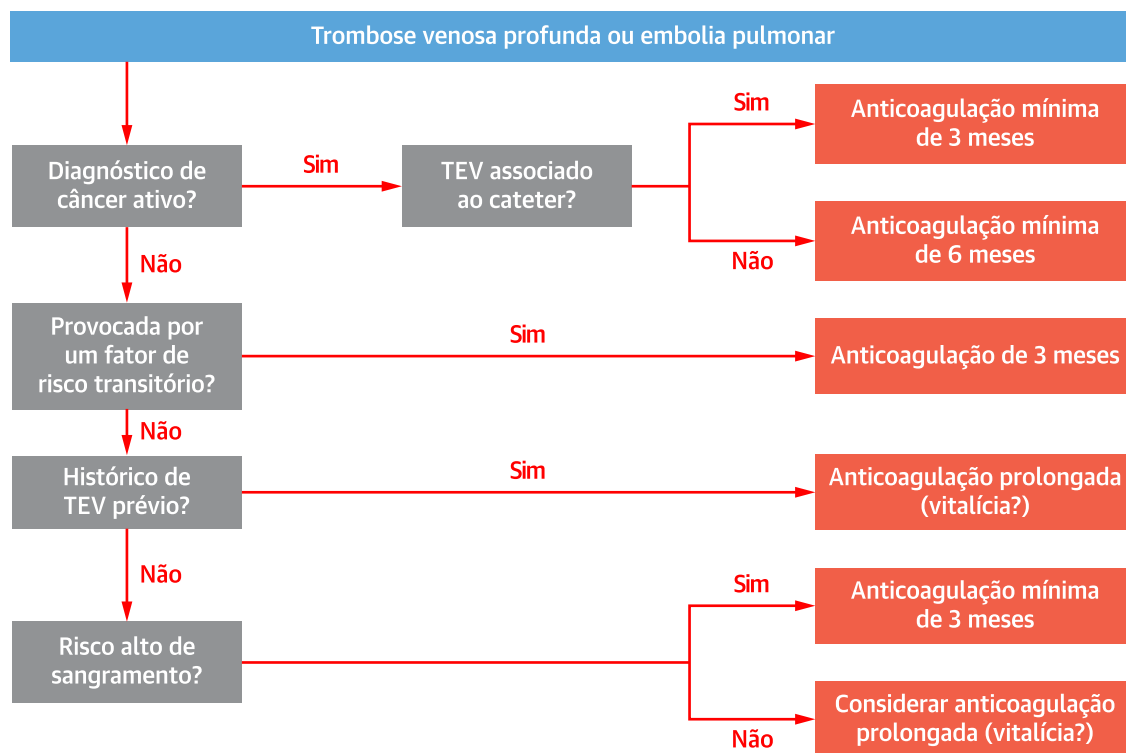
Trombose venosa profunda ou embolia pulmonar

Diagnóstico de câncer ativo?

Sim

TEV associado ao cateter?

Sim

Anticoagulação mínima de 3 meses

Não

Anticoagulação mínima de 6 meses

Não

Provocada por um fator de risco transitório?

Sim

Anticoagulação de 3 meses

Não

Histórico de TEV prévio?

Sim

Anticoagulação prolongada (vitalícia?)

Não

Risco alto de sangramento?

Sim

Anticoagulação mínima de 3 meses

Não

Considerar anticoagulação prolongada (vitalícia?)